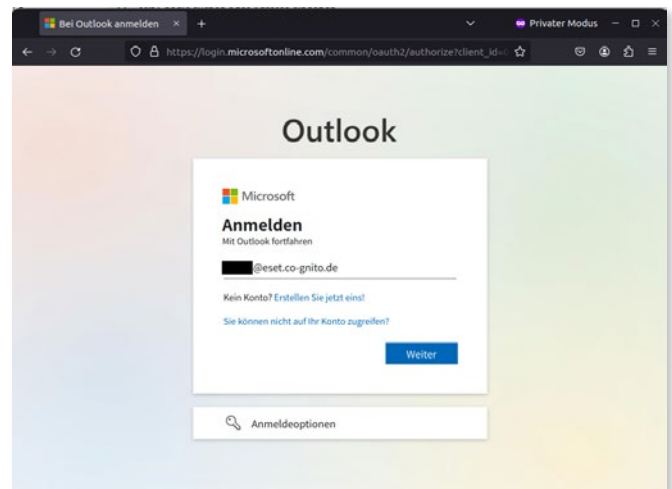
Bei Outlook anmelden ×  +

Privater Modus

https://login.microsoftonline.com/common/oauth2/authorize?client_id

Outlook

Microsoft

Anmelden

Mit Outlook fortfahren

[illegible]@eset.co-gnito.de

Kein Konto? Erstellen Sie jetzt eins!

Sie können nicht auf Ihr Konto zugreifen?

Weiter

Anmeldeoptionen